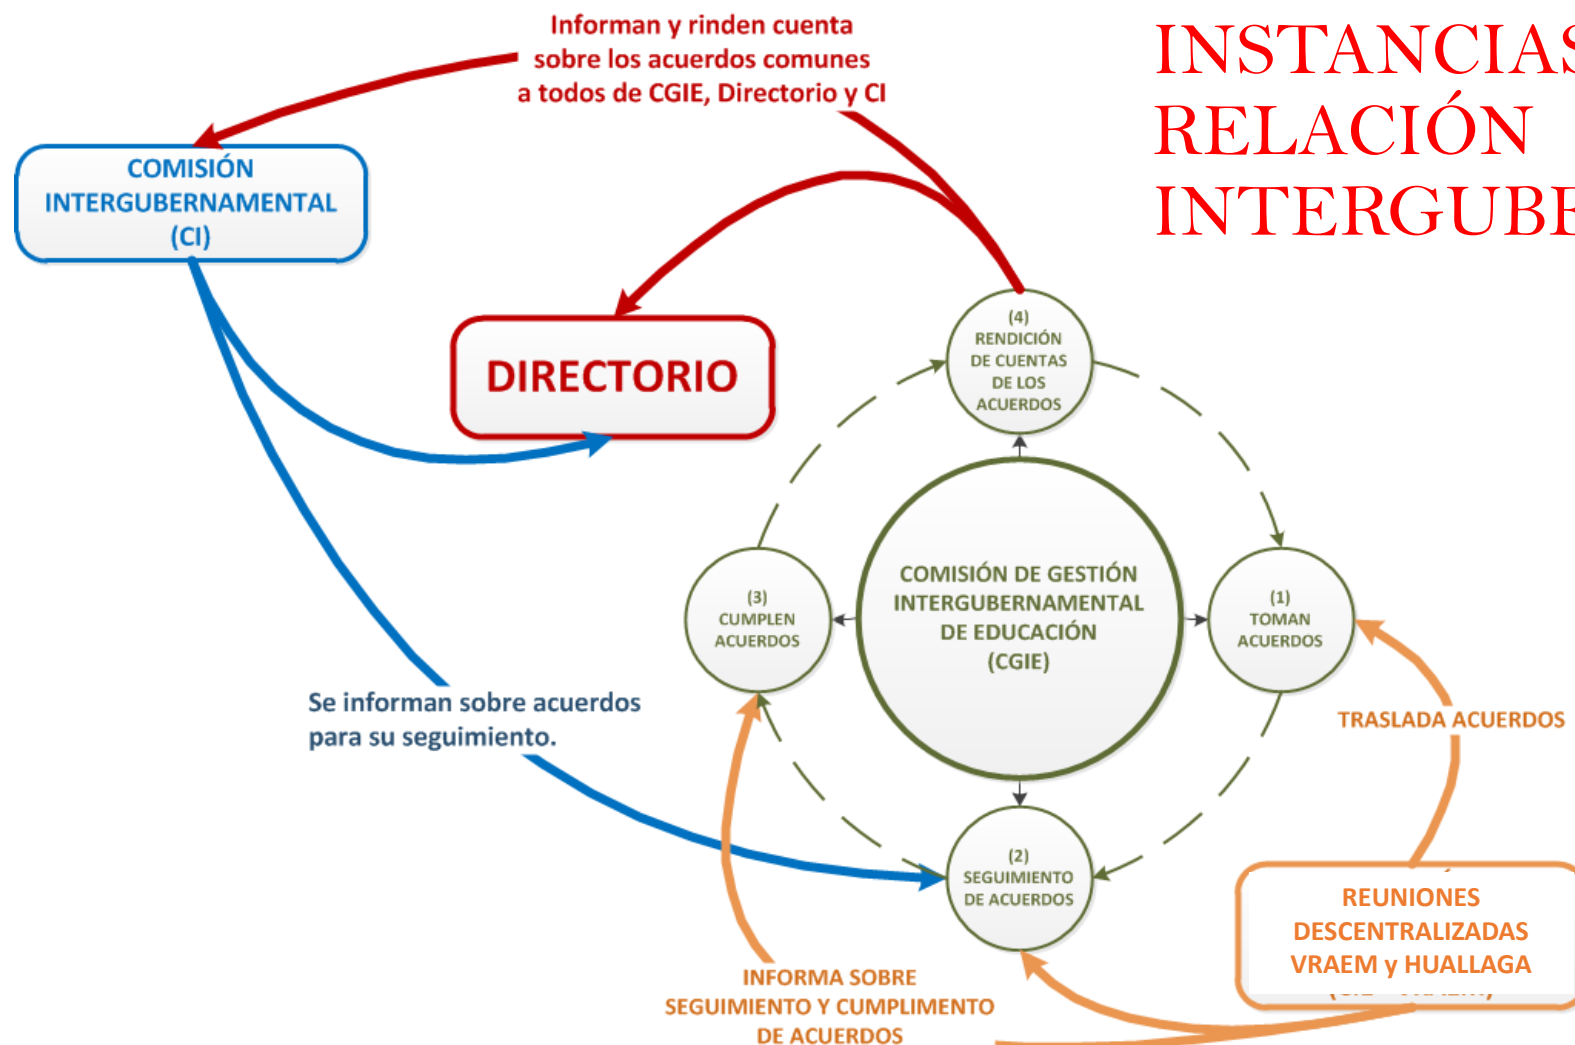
Informan y rinden cuenta sobre los acuerdos comunes a todos de CGIE, Directorio y CI

INSTANCIAS RELACIÓN INTERGUBE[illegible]

COMISIÓN INTERGUBERNAMENTAL (CI)

DIRECTORIO

(4) RENDICIÓN DE CUENTAS DE LOS ACUERDOS

COMISIÓN DE GESTIÓN INTERGUBERNAMENTAL DE EDUCACIÓN (CGIE)

(3) CUMPLEN ACUERDOS

(1) TOMAN ACUERDOS

(2) SEGUIMIENTO DE ACUERDOS

Se informan sobre acuerdos para su seguimiento.

TRASLADA ACUERDOS

REUNIONES DESCENTRALIZADAS VRAEM y HUALLAGA

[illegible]

INFORMA SOBRE SEGUIMIENTO Y CUMPLIMENTO DE ACUERDOS